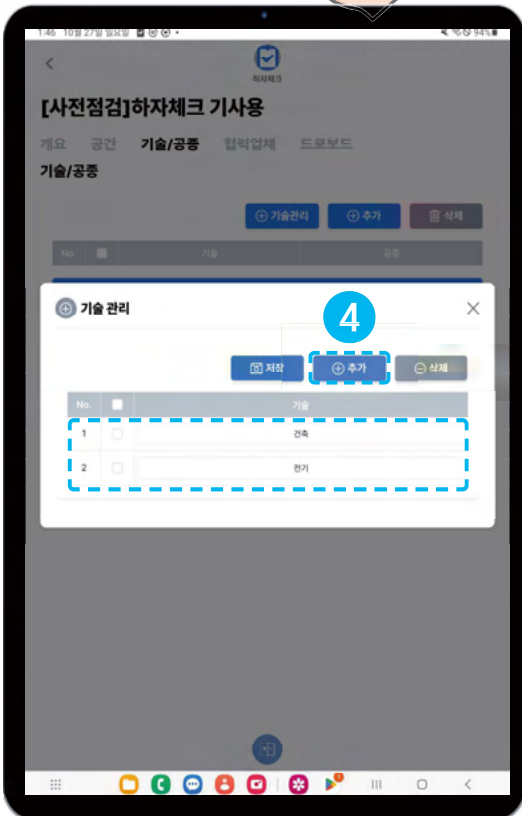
1:46 10월 27일 일요일

94%

하자체크

[사전점검]하자체크 기사용

개요 공간 기술/공종 협력업체 드로보드

기술/공종

기술관리 추가 삭제

No. 기술 공종

기술 관리

4

저장 추가 삭제

| No. | | 기술 |
|---|---|---|
| 1 | | 건축 |
| 2 | | 전기 |